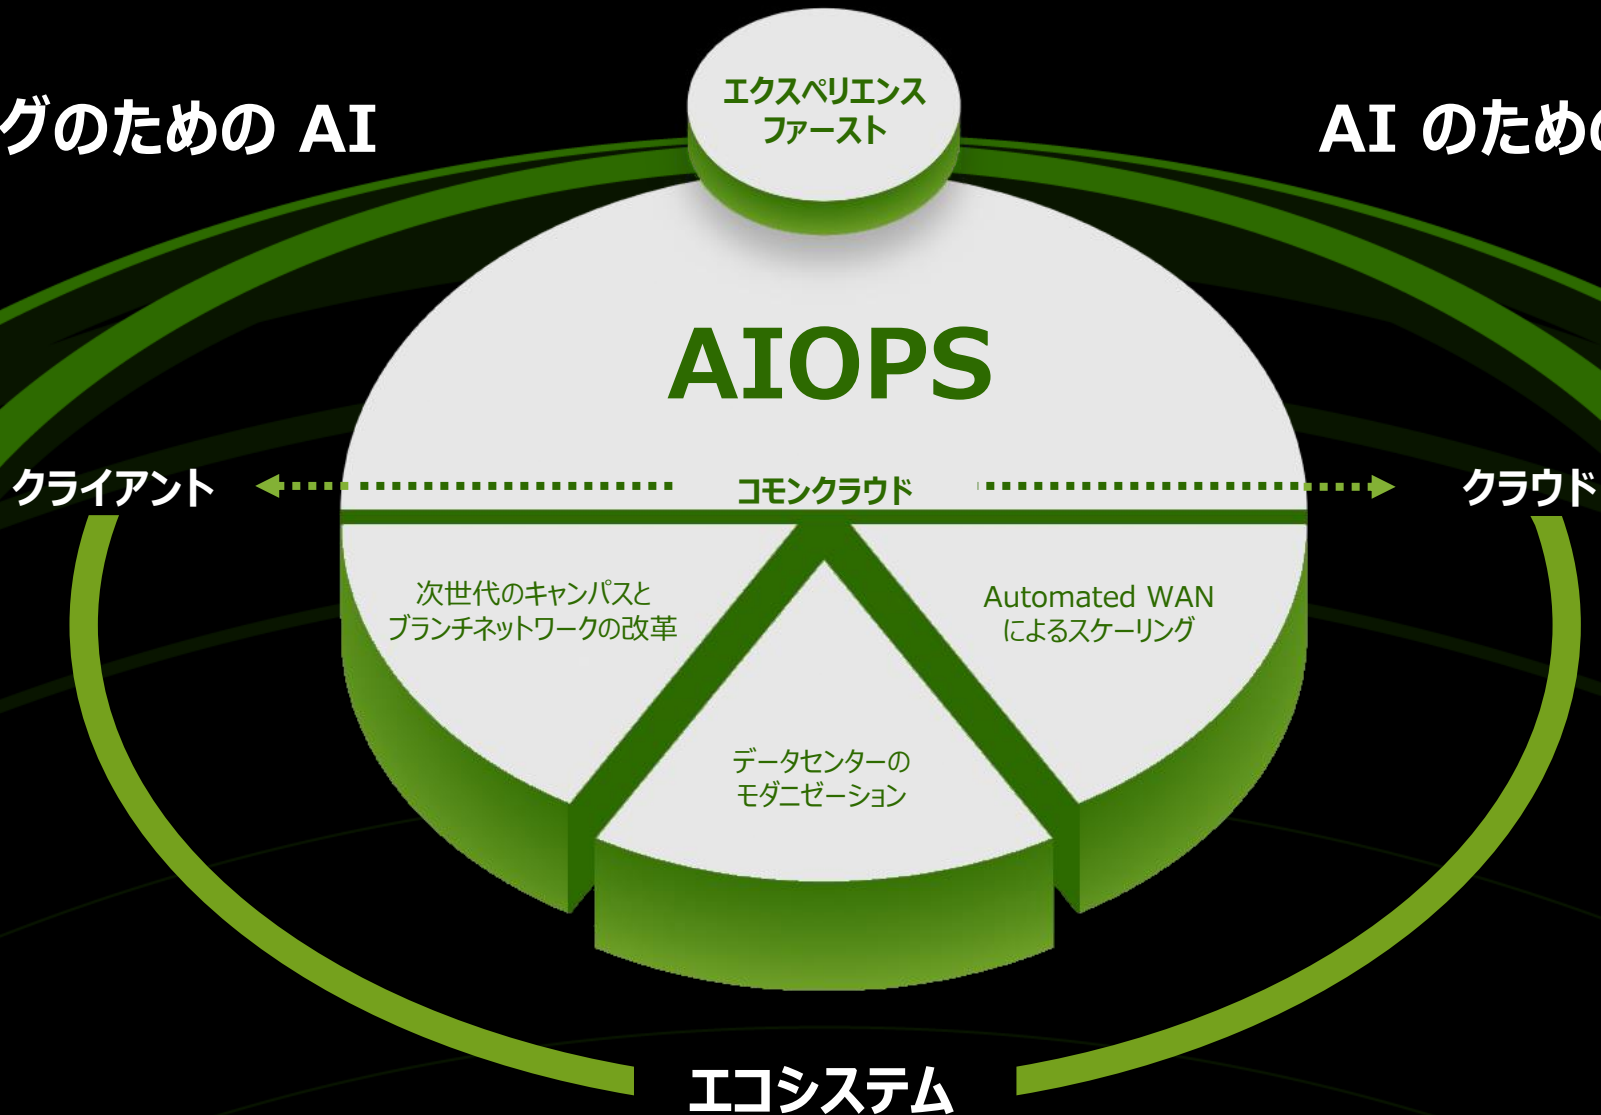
グのための AI

エクスペリエンス
ファースト

AI のための

AIOPS

クライアント

コモンクラウド

クラウド

次世代のキャンパスと
ブランチネットワークの改革

Automated WAN
によるスケーリング

データセンターの
モダニゼーション

エコシステム